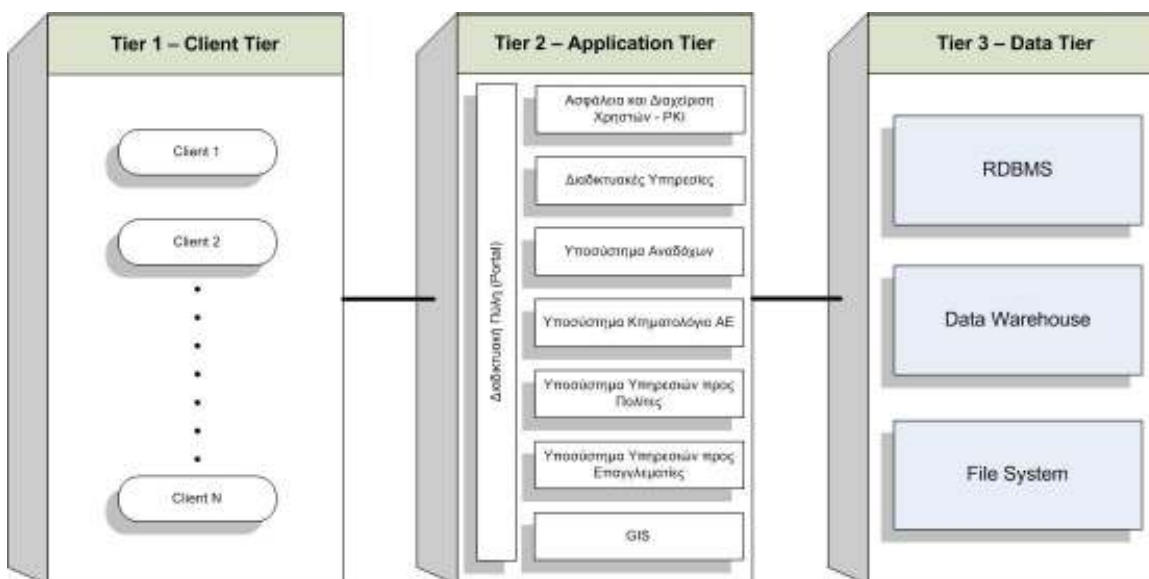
Tier 1 – Client Tier

Client 1

Client 2

Client N

Tier 2 – Application Tier

Διαδικτυακή Πύλη (Portal)

Ασφάλεια και Διαχείριση Χρηστών - PKI

Διαδικτυακές Υπηρεσίες

Υποσύστημα Αναδόχων

Υποσύστημα Κτηματολόγιο ΑΕ

Υποσύστημα Υπηρεσιών προς Πολίτες

Υποσύστημα Υπηρεσιών προς Επαγγελματίες

GIS

Tier 3 – Data Tier

RDBMS

Data Warehouse

File System